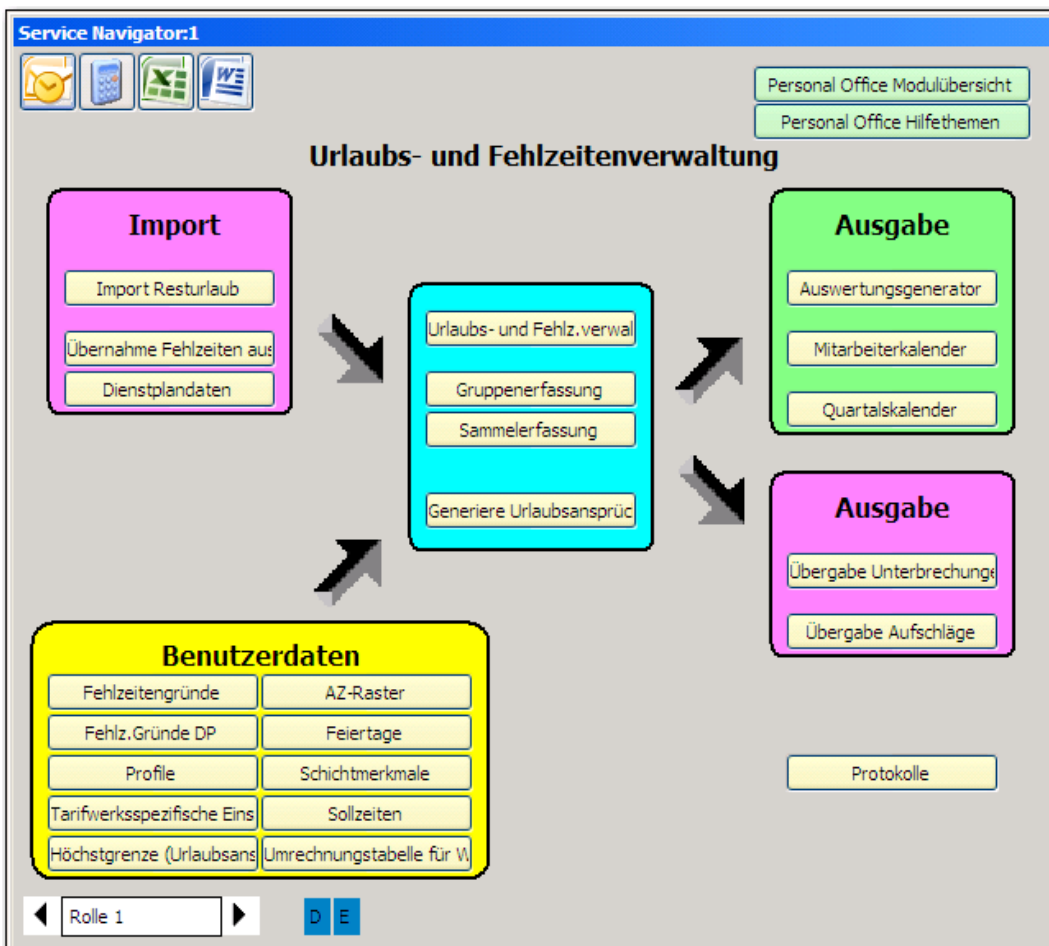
Service Navigator:1

Personal Office Modulübersicht

Personal Office Hilfethemen

Urlaubs- und Fehlzeitenverwaltung

Import

Import Resturlaub

Übernahme Fehlzeiten aus

Dienstplandaten

Urlaubs- und Fehlz.verwal

Gruppenerfassung

Sammelerfassung

Generiere Urlaubsansprüc

Ausgabe

Auswertungsgenerator

Mitarbeiterkalender

Quartalskalender

Ausgabe

Übergabe Unterbrechunge

Übergabe Aufschläge

Benutzerdaten

| Fehlzeitengründe | AZ-Raster |
|---|---|
| Fehlz.Gründe DP | Feiertage |
| Profile | Schichtmerkmale |
| Tarifwerksspezifische Eins | Sollzeiten |
| Höchstgrenze (Urlaubsans | Umrechnungstabelle für W |

Protokolle

Rolle 1

D E